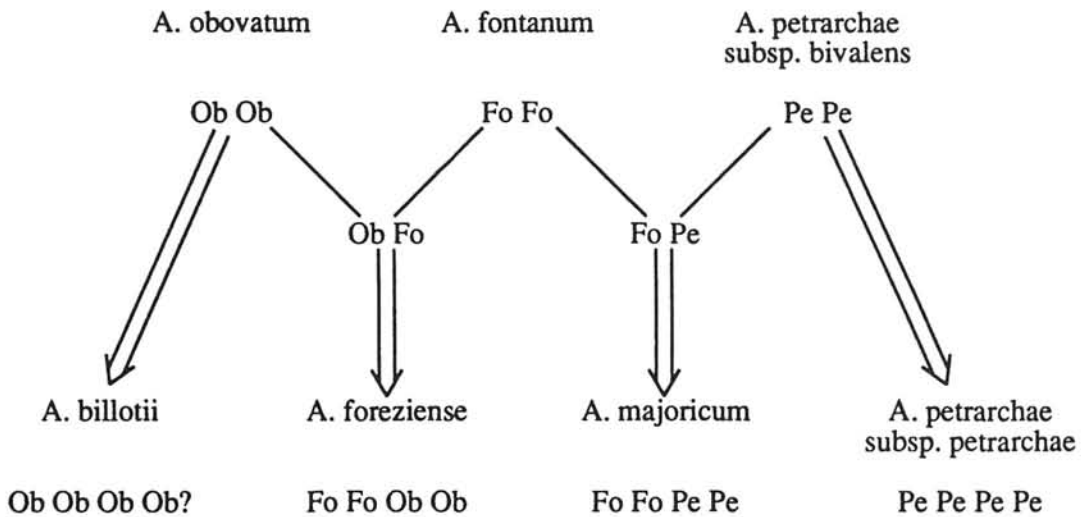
A. obovatum A. fontanum A. petrarchae subsp. bivalens

Ob Ob Fo Fo Pe Pe

Ob Fo Fo Pe

A. billotii A. foreziense A. majoricum A. petrarchae subsp. petrarchae

Ob Ob Ob Ob? Fo Fo Ob Ob Fo Fo Pe Pe Pe Pe Pe Pe